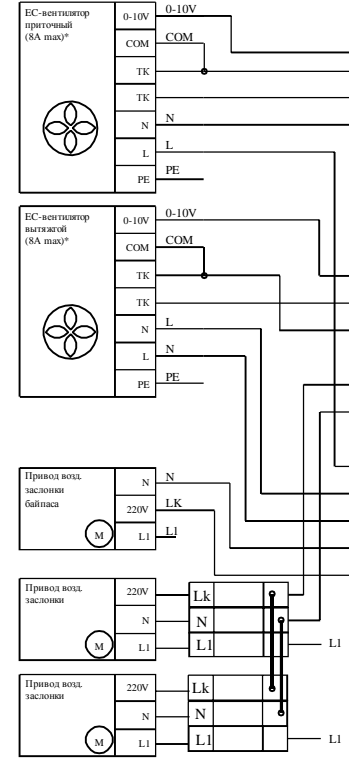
EC-вентилятор приточный (8A max)*

0-10V
COM
TK
TK
N
L
PE

0-10V
COM
N
L
PE

EC-вентилятор вытяжкой (8A max)*

0-10V
COM
TK
TK
N
L
PE

0-10V
COM
L
N
PE

Привод возд. заслонки байпаса

M

N
220V
L1

N
LK
L1

Привод возд. заслонки

M

220V
N
L1

Lk
N
L1

L1

Привод возд. заслонки

M

220V
N
L1

Lk
N
L1

L1